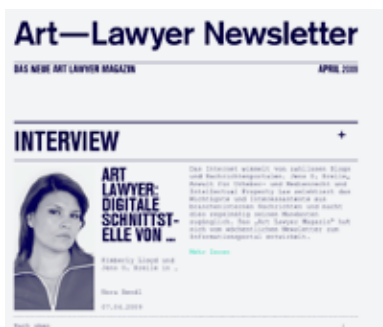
Art—Lawyer Newsletter

DAS NEUE ART LAWYER MAGAZIN

APRIL 2009

INTERVIEW

+

ART LAWYER: DIGITALE SCHNITTSTELLE VON ...

Kimberly Lloyd und Jens O. Brelle in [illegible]

Nora Bendl

07.04.2009

Das Internet wimmelt von zahllosen Blogs und Nachrichtenportalen. Jens O. Brelle, Anwalt für Urheber- und Medienrecht und Intellectual Property hat selektiert das Wichtigste und Interessanteste aus brandaktuellen Nachrichten und macht dies regelmäßig seinen Mandanten zugänglich. Das „Art Lawyer Magazin" hat sich zum wöchentlichen Newsletter zum Informationsportal entwickelt.

Mehr lesen

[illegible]

+